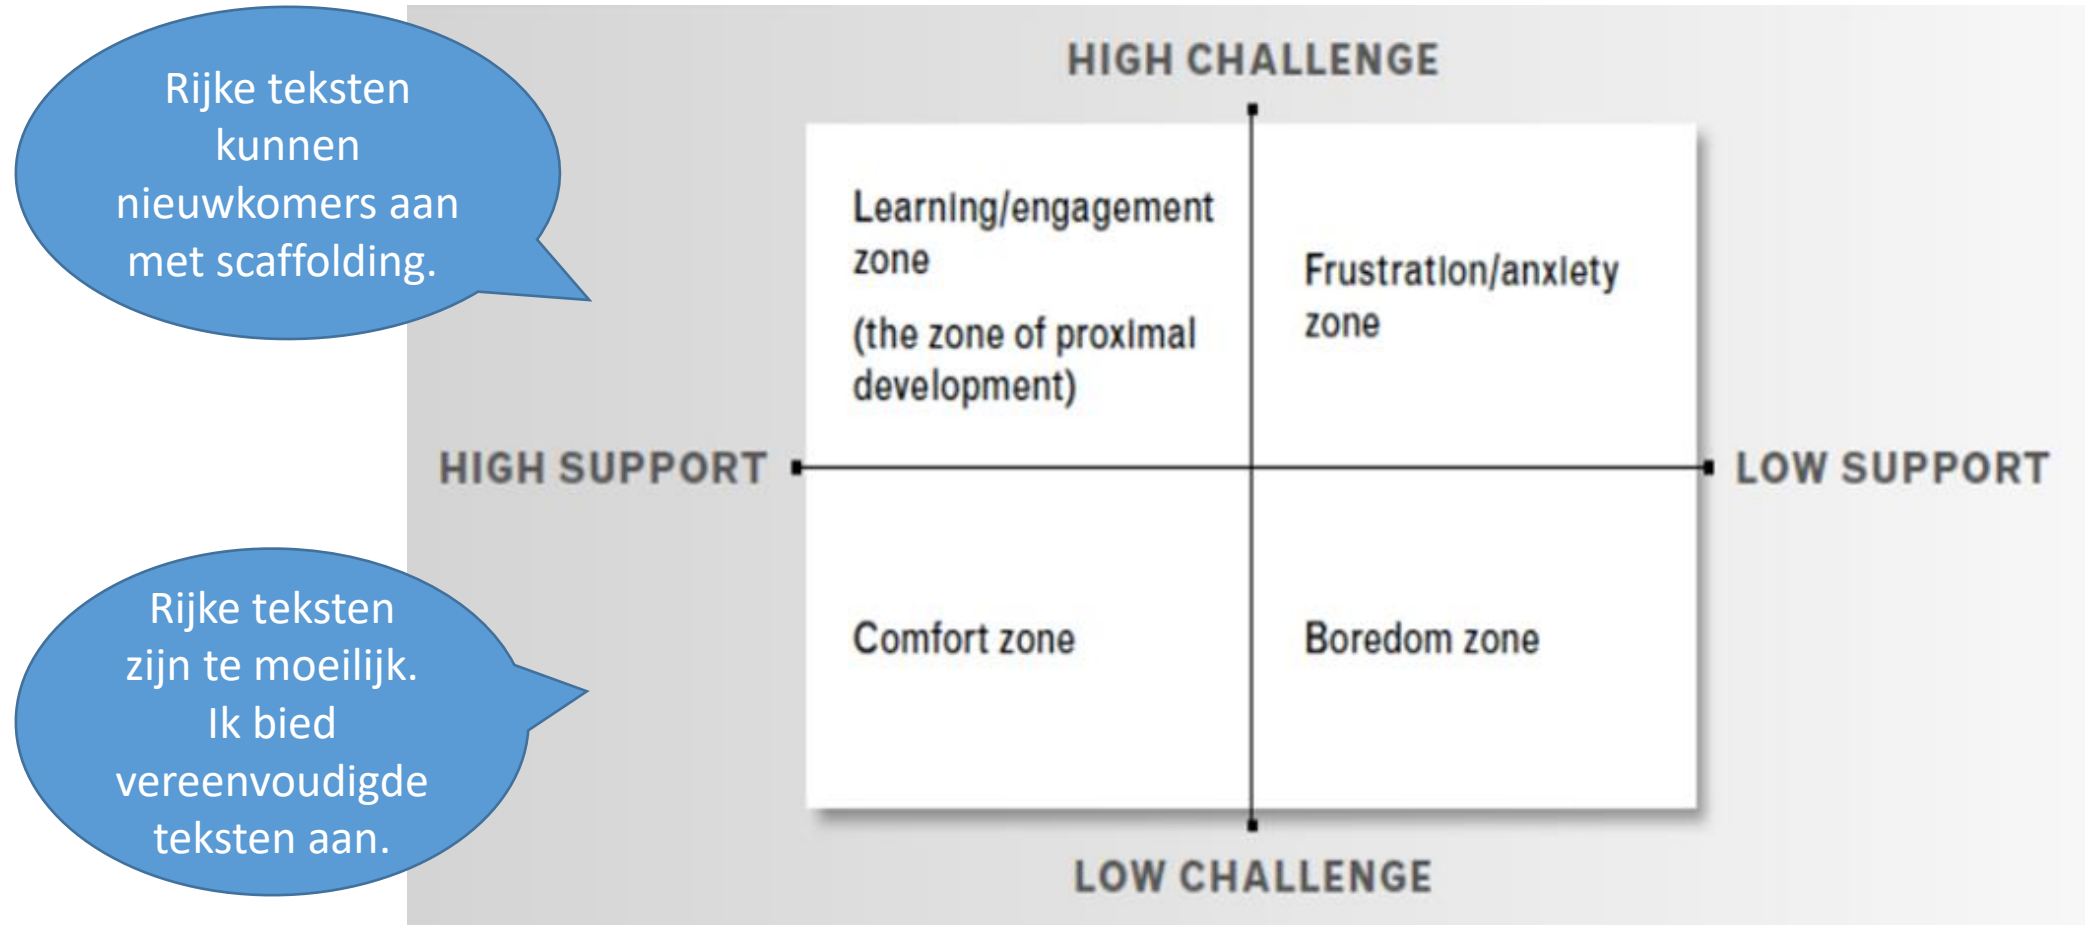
Rijke teksten kunnen nieuwkomers aan met scaffolding.

Rijke teksten zijn te moeilijk. Ik bied vereenvoudigde teksten aan.

HIGH CHALLENGE

Learning/engagement zone

(the zone of proximal development)

Frustration/anxiety zone

HIGH SUPPORT

LOW SUPPORT

Comfort zone

Boredom zone

LOW CHALLENGE